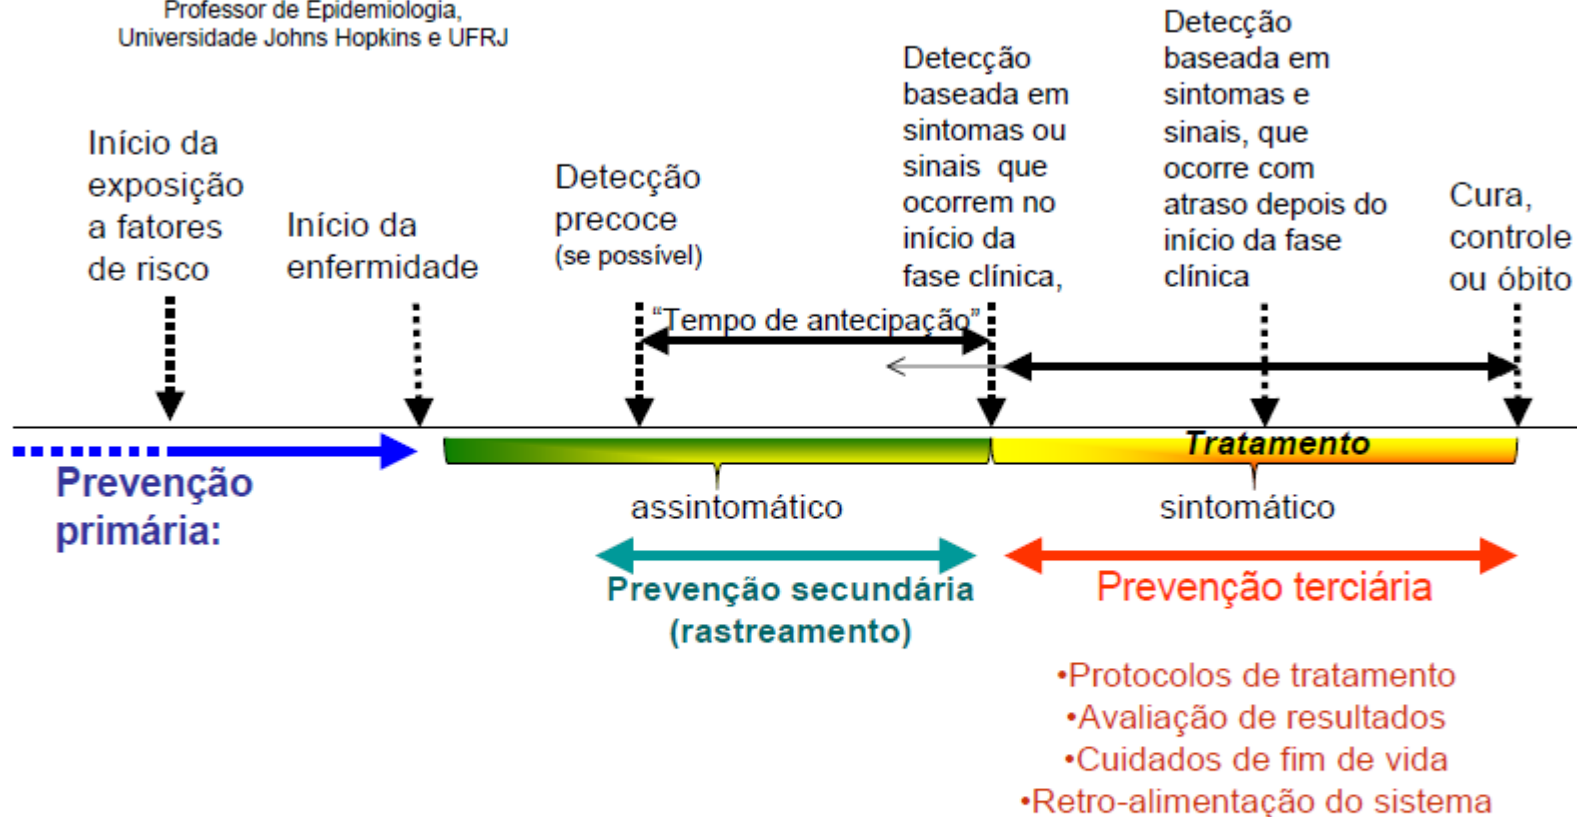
Professor de Epidemiologia,
Universidade Johns Hopkins e UFRJ

Início da exposição a fatores de risco

Início da enfermidade

Detecção precoce
(se possível)

Detecção baseada em sintomas ou sinais que ocorrem no início da fase clínica,

Detecção baseada em sintomas e sinais, que ocorre com atraso depois do início da fase clínica

Cura, controle ou óbito

"Tempo de antecipação"

Tratamento

Prevenção primária:

assintomático

sintomático

Prevenção secundária
(rastreamento)

Prevenção terciária

•Protocolos de tratamento
•Avaliação de resultados
•Cuidados de fim de vida
•Retro-alimentação do sistema